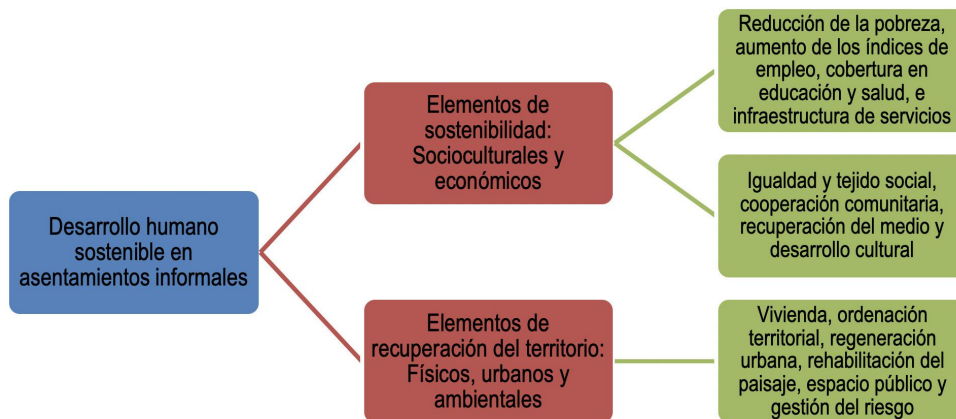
Desarrollo humano sostenible en asentamientos informales

Elementos de sostenibilidad: Socioculturales y económicos

Reducción de la pobreza, aumento de los índices de empleo, cobertura en educación y salud, e infraestructura de servicios

Igualdad y tejido social, cooperación comunitaria, recuperación del medio y desarrollo cultural

Elementos de recuperación del territorio: Físicos, urbanos y ambientales

Vivienda, ordenación territorial, regeneración urbana, rehabilitación del paisaje, espacio público y gestión del riesgo